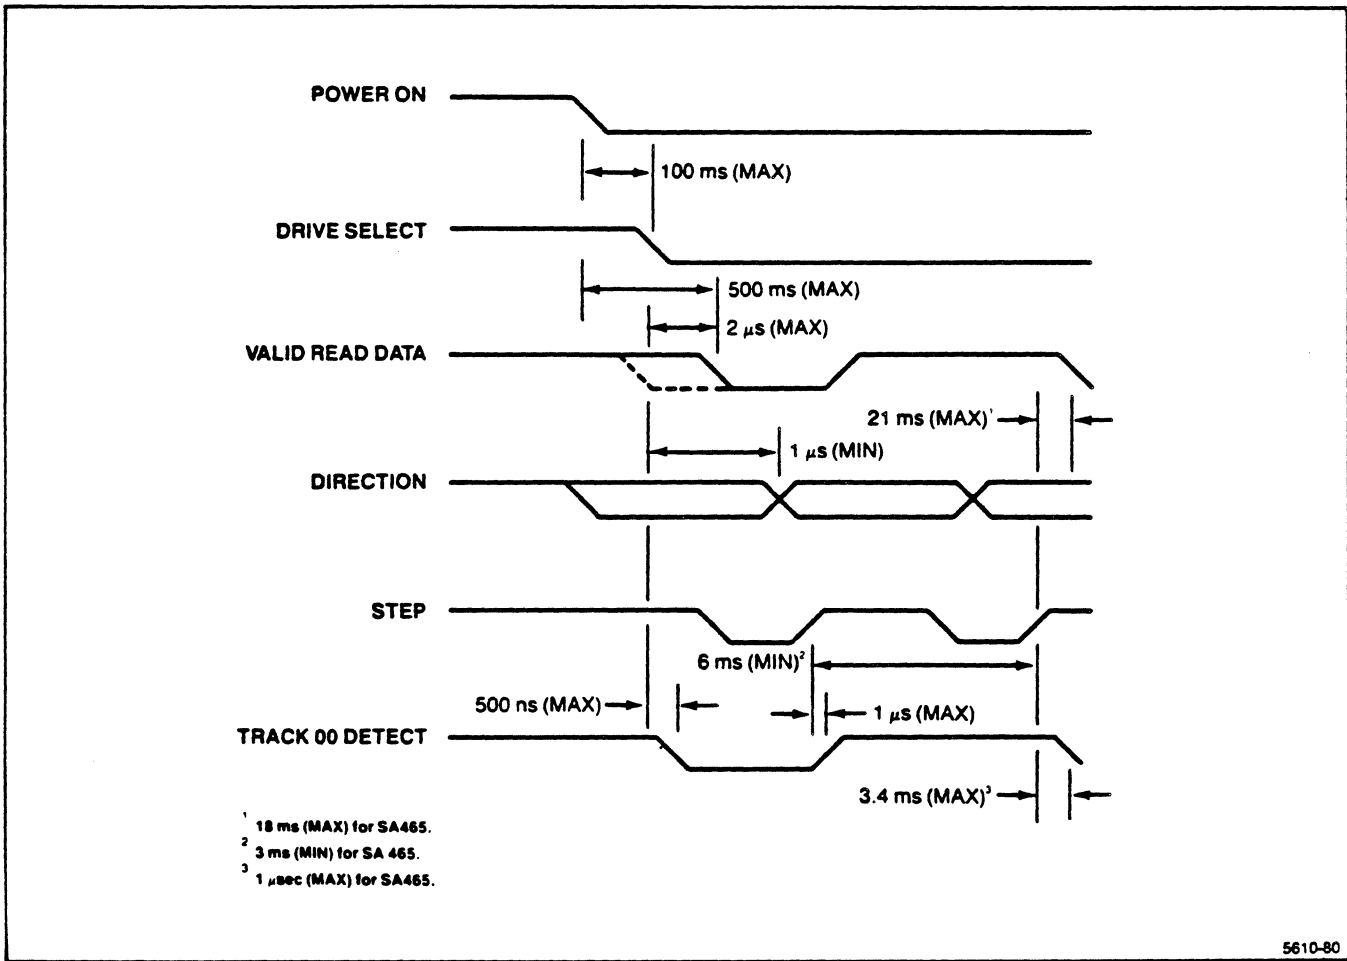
POWER ON

100 ms (MAX)

DRIVE SELECT

500 ms (MAX)

2 $\mu$s (MAX)

VALID READ DATA

21 ms (MAX)$^1$

1 $\mu$s (MIN)

DIRECTION

STEP

6 ms (MIN)$^2$

500 ns (MAX)

1 $\mu$s (MAX)

TRACK 00 DETECT

3.4 ms (MAX)$^3$

$^1$ 18 ms (MAX) for SA465.
$^2$ 3 ms (MIN) for SA 465.
$^3$ 1 $\mu$sec (MAX) for SA465.

5610-80